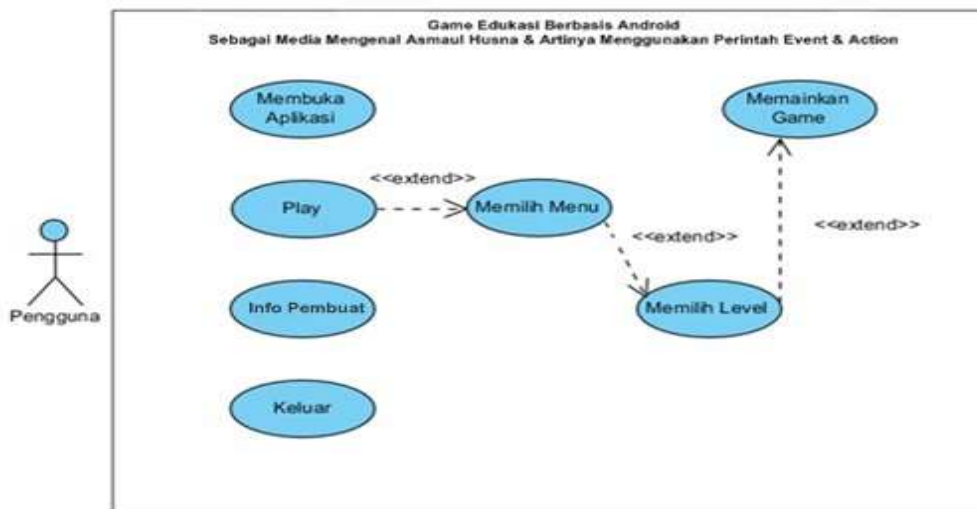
Game Edukasi Berbasis Android
Sebagai Media Mengenal Asmaul Husna & Artinya Menggunakan Perintah Event & Action

Membuka Aplikasi

Memainkan Game

<<extend>>

Play

Memilih Menu

<<extend>>

<<extend>>

Pengguna

Info Pembuat

Memilih Level

Keluar